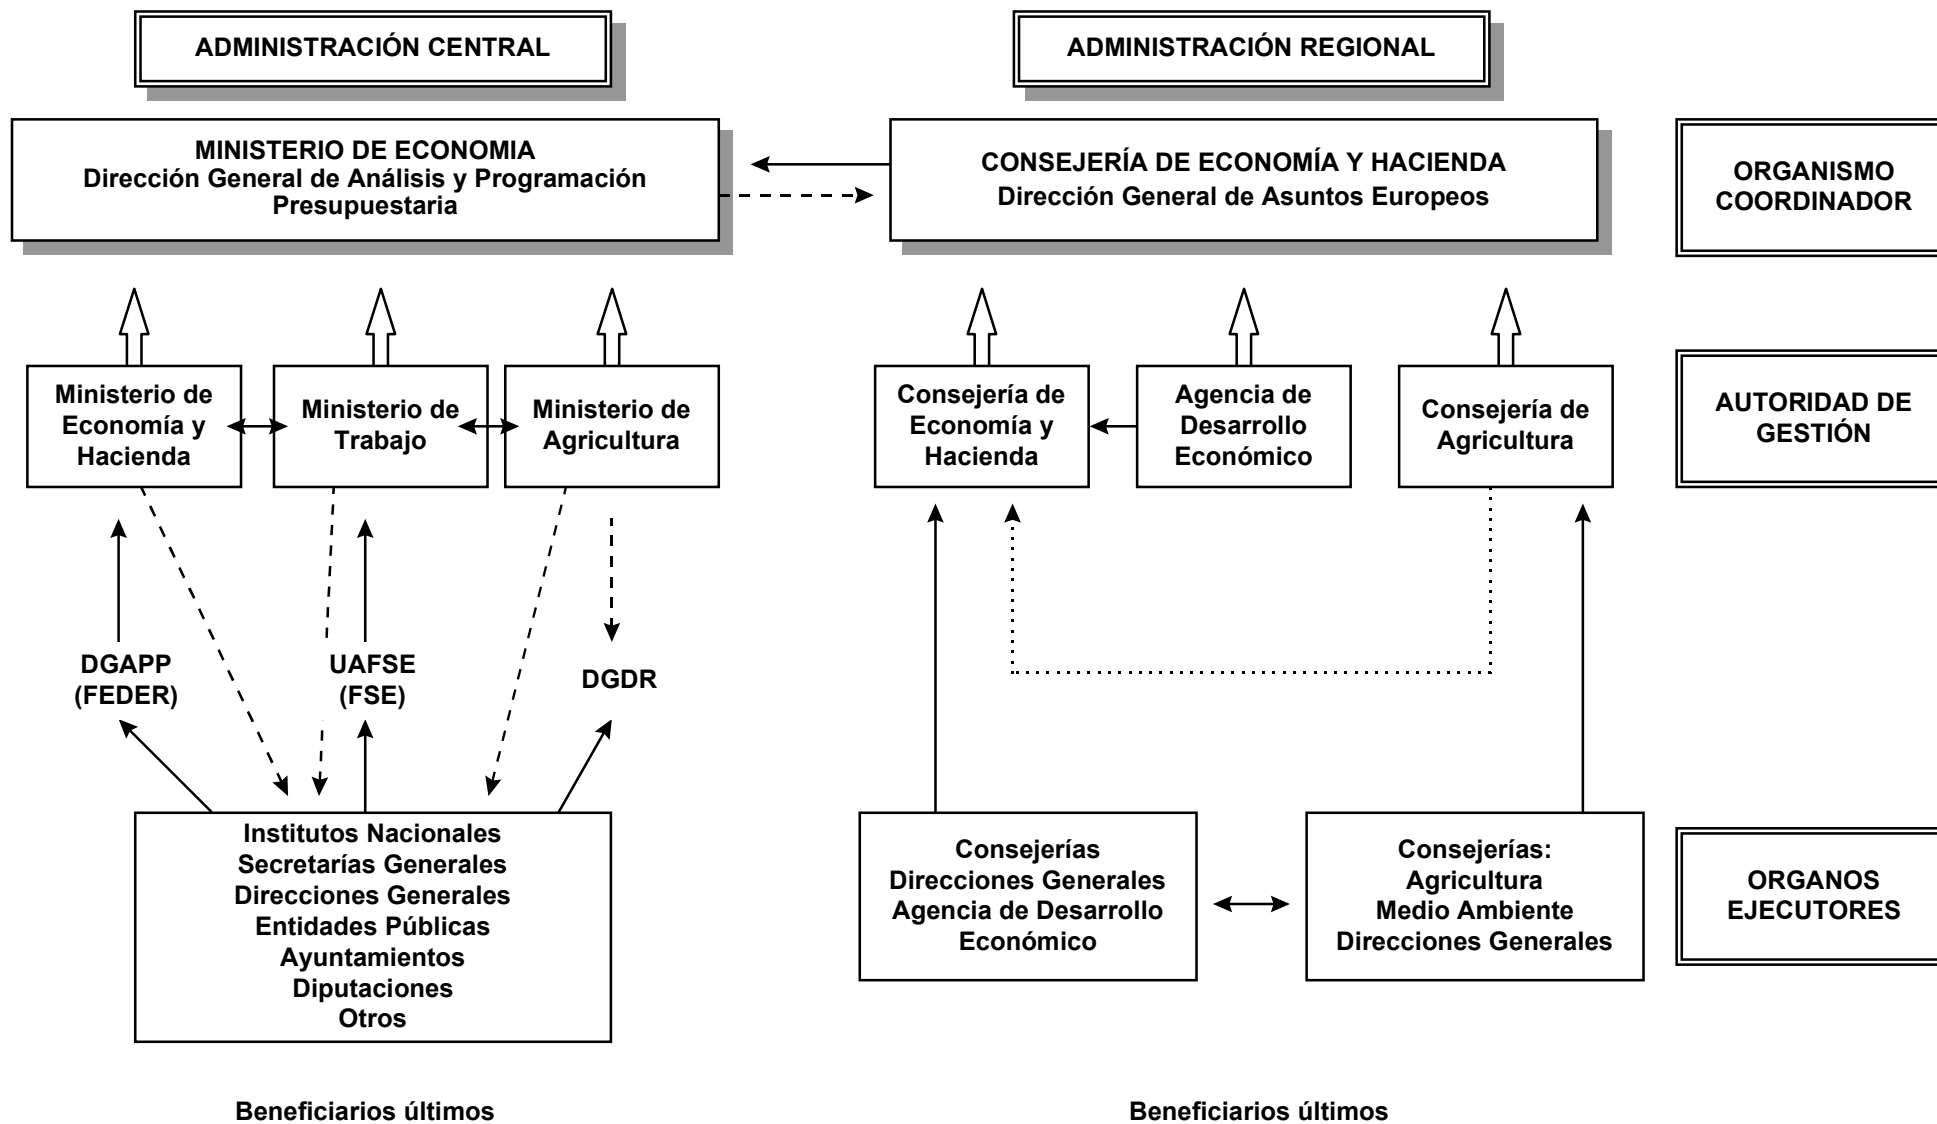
ADMINISTRACIÓN CENTRAL

ADMINISTRACIÓN REGIONAL

MINISTERIO DE ECONOMIA
Dirección General de Análisis y Programación Presupuestaria

CONSEJERÍA DE ECONOMÍA Y HACIENDA
Dirección General de Asuntos Europeos

ORGANISMO COORDINADOR

Ministerio de Economía y Hacienda

Ministerio de Trabajo

Ministerio de Agricultura

Consejería de Economía y Hacienda

Agencia de Desarrollo Económico

Consejería de Agricultura

AUTORIDAD DE GESTIÓN

DGAPP (FEDER)

UAFSE (FSE)

DGDR

Institutos Nacionales
Secretarías Generales
Direcciones Generales
Entidades Públicas
Ayuntamientos
Diputaciones
Otros

Consejerías
Direcciones Generales
Agencia de Desarrollo Económico

Consejerías:
Agricultura
Medio Ambiente
Direcciones Generales

ORGANOS EJECUTORES

Beneficiarios últimos

Beneficiarios últimos